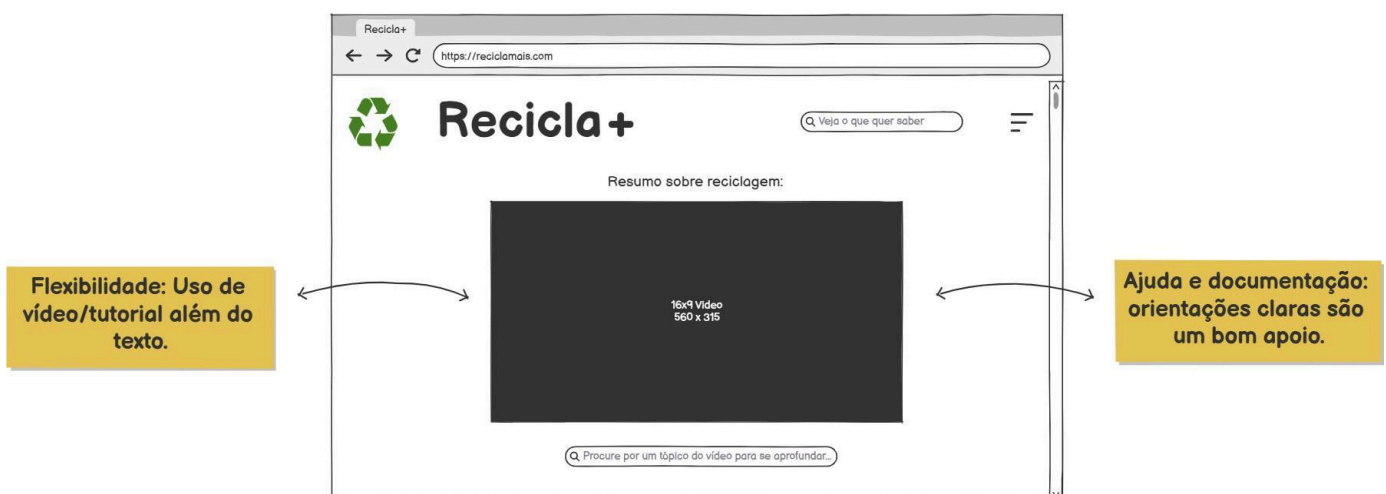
Recicla+

← → C https://reciclamais.com

Recicla+

Veja o que quer saber

Resumo sobre reciclagem:

16x9 Video
560 x 315

Procure por um tópico do vídeo para se aprofundar...

Flexibilidade: Uso de vídeo/tutorial além do texto.

Ajuda e documentação: orientações claras são um bom apoio.